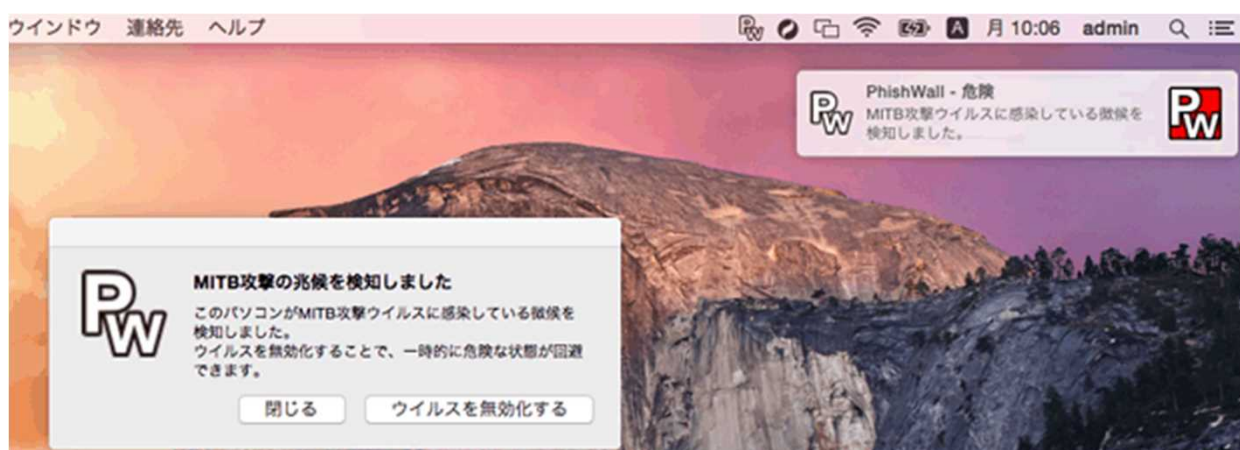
ウインドウ 連絡先 ヘルプ

月 10:06 admin

PhishWall - 危険
MITB攻撃ウイルスに感染している徴候を検知しました。

MITB攻撃の兆候を検知しました

このパソコンがMITB攻撃ウイルスに感染している徴候を検知しました。
ウイルスを無効化することで、一時的に危険な状態が回避できます。

閉じる ウイルスを無効化する